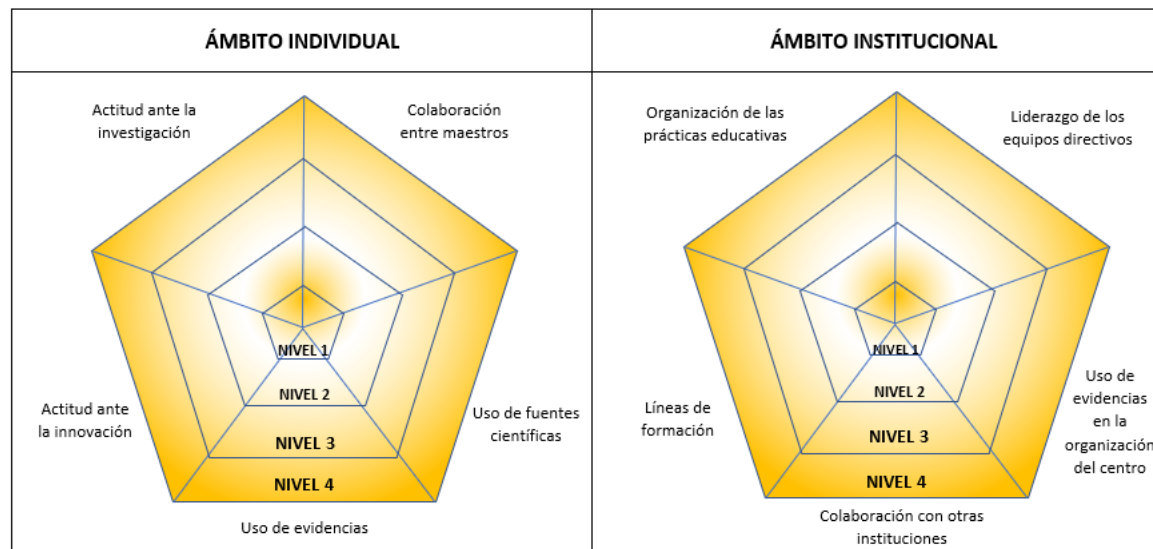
ÁMBITO INDIVIDUAL

Actitud ante la investigación

Colaboración entre maestros

Actitud ante la innovación

Uso de fuentes científicas

Uso de evidencias

NIVEL 1
NIVEL 2
NIVEL 3
NIVEL 4

ÁMBITO INSTITUCIONAL

Organización de las prácticas educativas

Liderazgo de los equipos directivos

Líneas de formación

Uso de evidencias en la organizació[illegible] del centro

Colaboración con otras instituciones

NIVEL 1
NIVEL 2
NIVEL 3
NIVEL 4